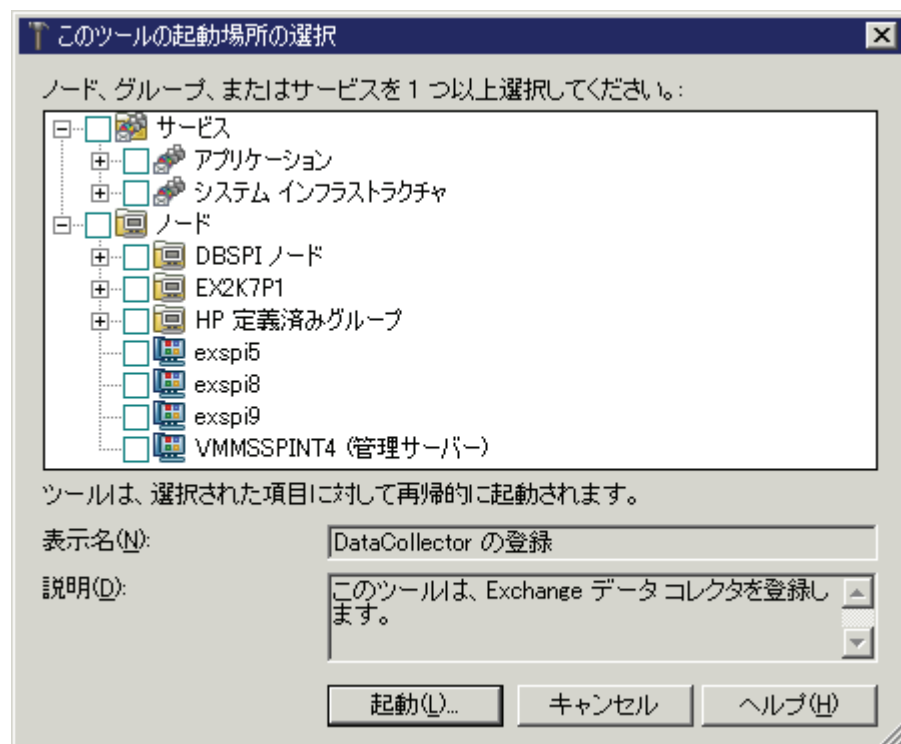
このツールの起動場所の選択

ノード、グループ、またはサービスを 1 つ以上選択してください。:

サービス
アプリケーション
システム インフラストラクチャ
ノード
DBSPI ノード
EX2K7P1
HP 定義済みグループ
exspi5
exspi8
exspi9
VMMSSPINT4 (管理サーバー)

ツールは、選択された項目に対して再帰的に起動されます。

表示名(N):
DataCollector の登録

説明(D):
このツールは、Exchange データ コレクタを登録します。

起動(L)...
キャンセル
ヘルプ(H)